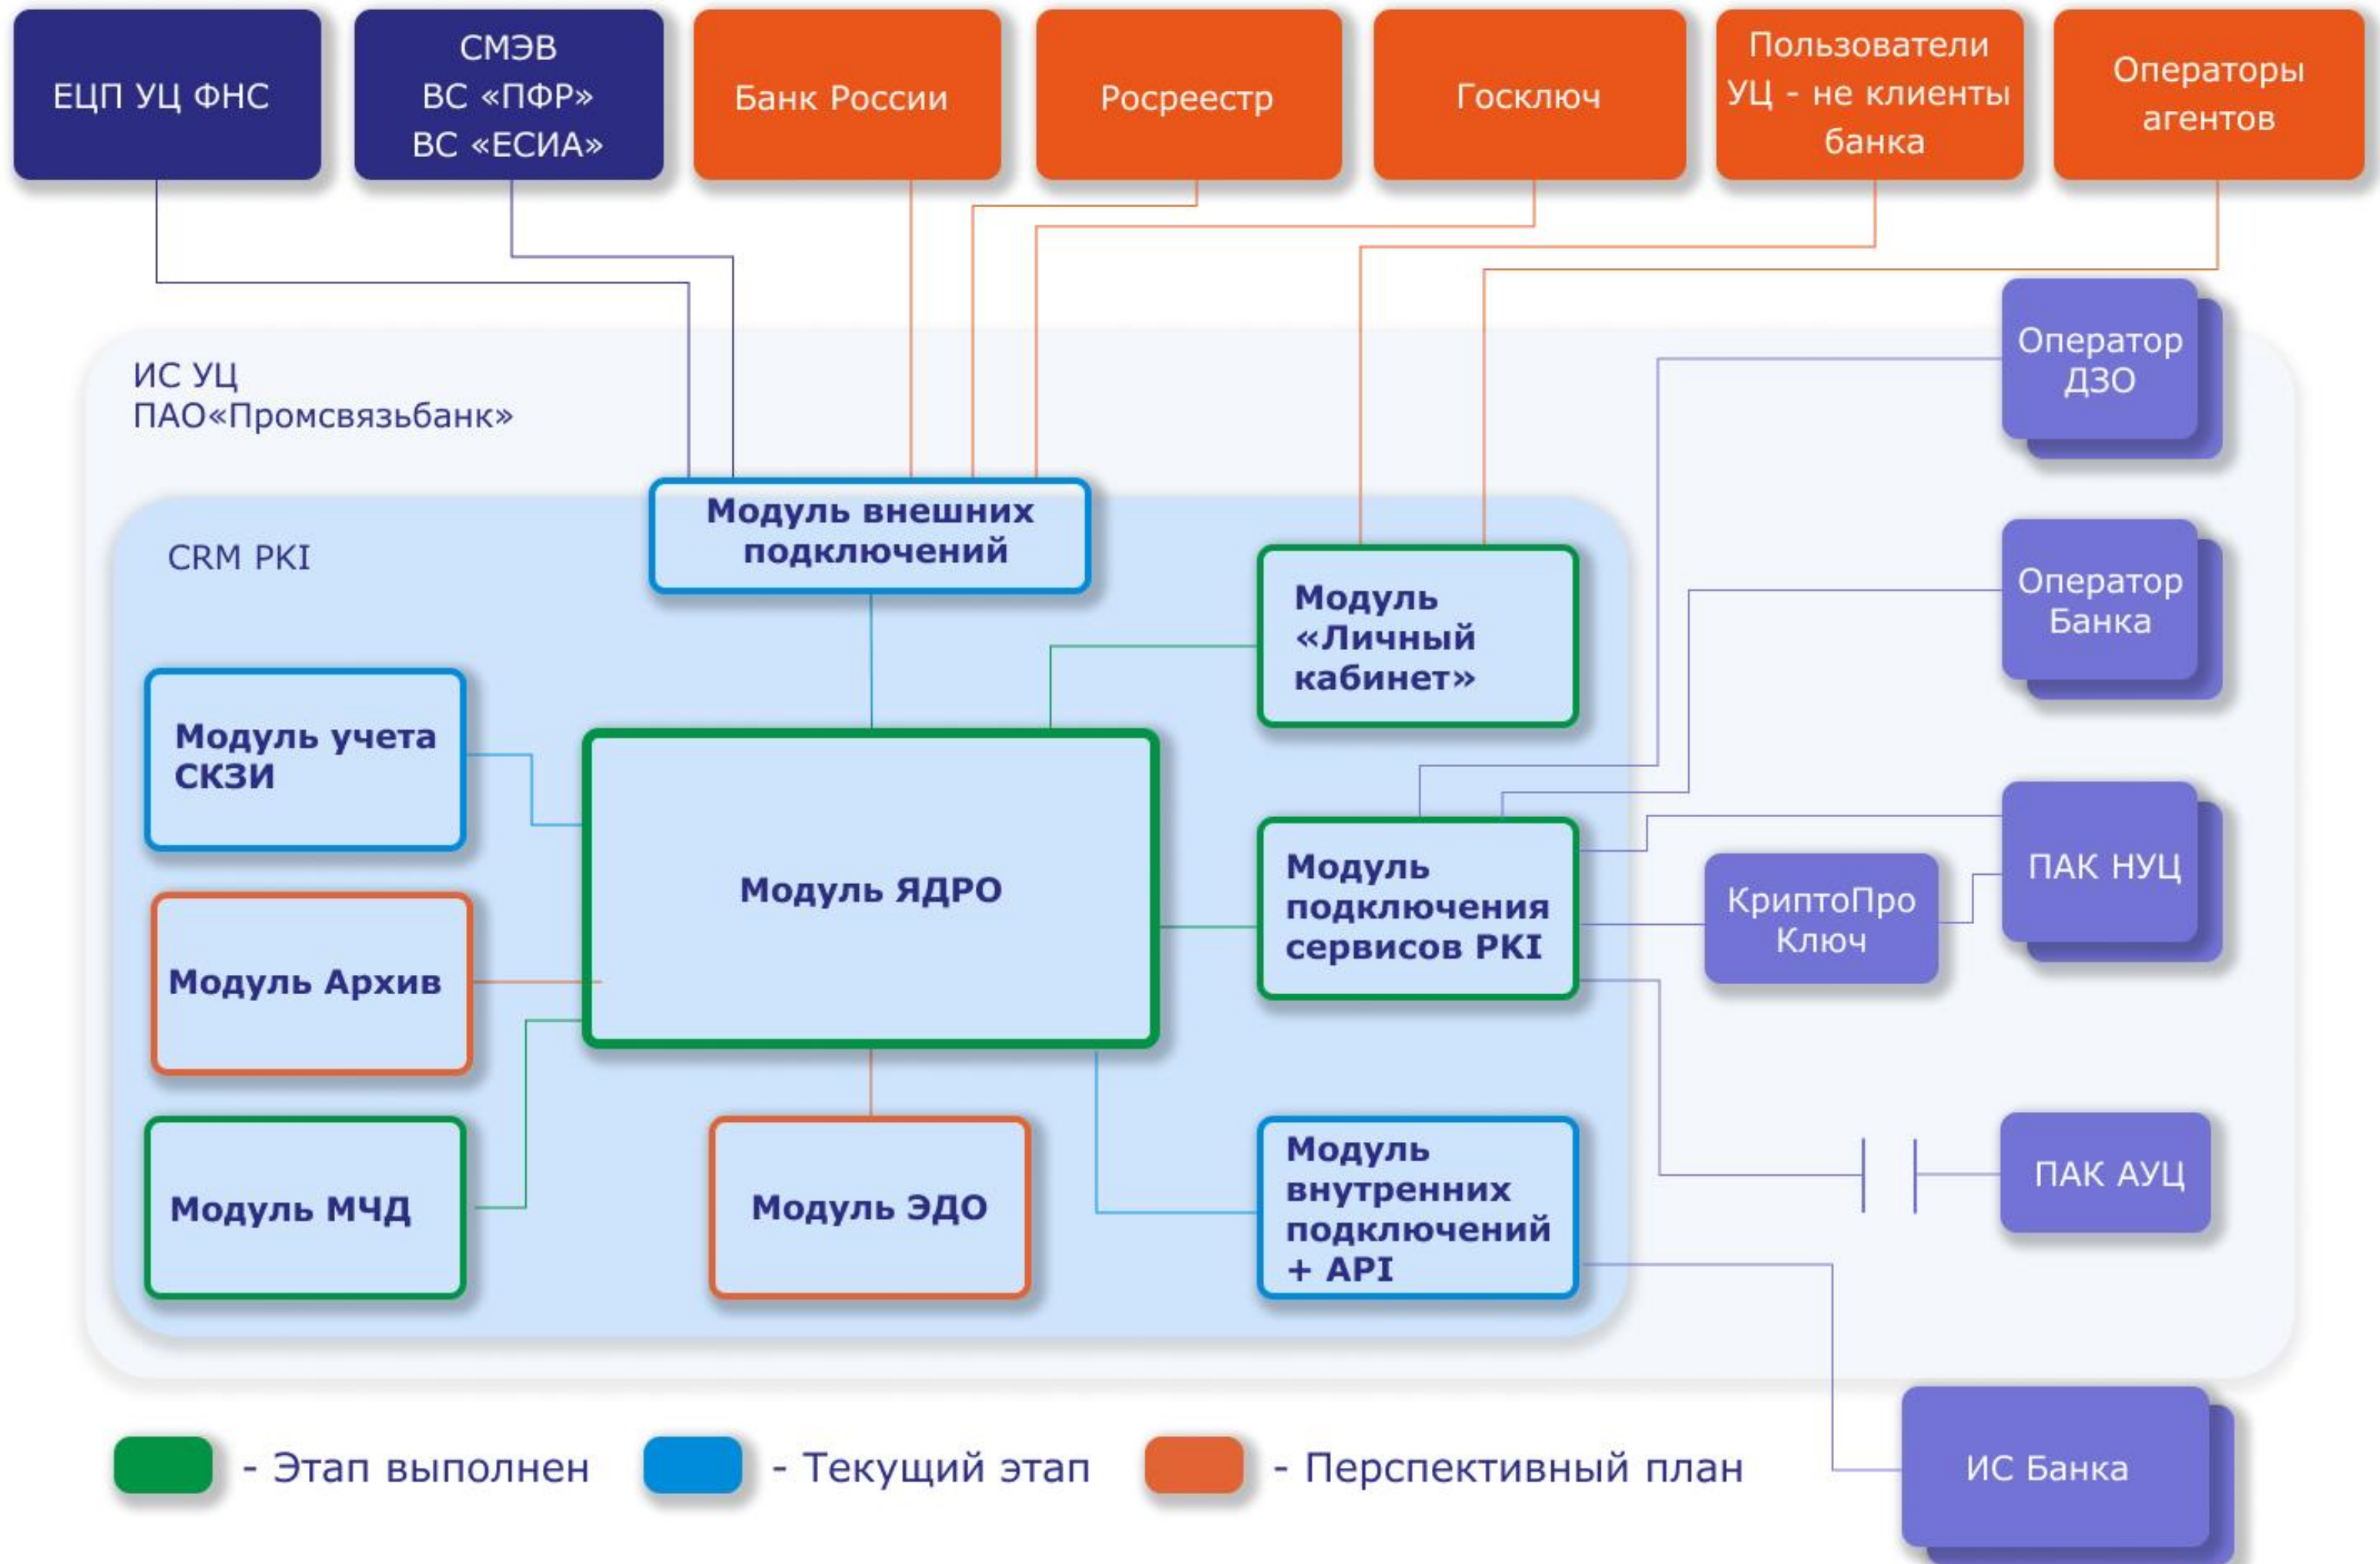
ЕЦП УЦ ФНС

СМЭВ
ВС «ПФР»
ВС «ЕСИА»

Банк России

Росреестр

Госключ

Пользователи УЦ - не клиенты банка

Операторы агентов

ИС УЦ
ПАО«Промсвязьбанк»

Оператор ДЗО

CRM PKI

Модуль внешних подключений

Модуль «Личный кабинет»

Оператор Банка

Модуль учета СКЗИ

Модуль ЯДРО

Модуль подключения сервисов PKI

КриптоПро Ключ

ПАК НУЦ

Модуль Архив

Модуль МЧД

Модуль ЭДО

Модуль внутренних подключений + API

ПАК АУЦ

ИС Банка

- Этап выполнен

- Текущий этап

- Перспективный план